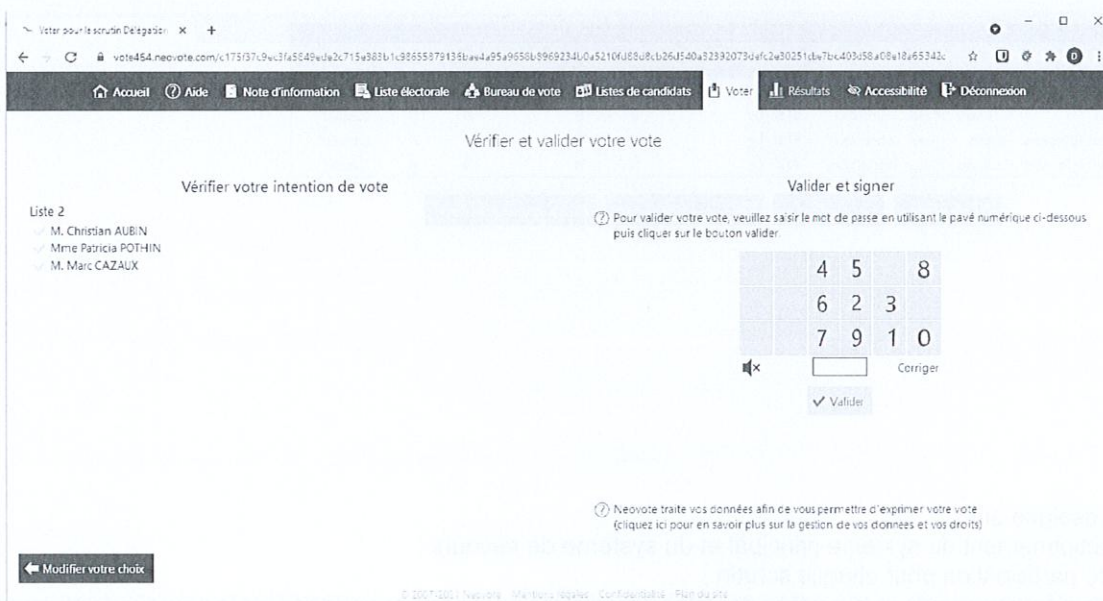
Voter pour le scrutin Délégation ×

vote454.neovote.com/c175f37c9ec3fa5849eda2c715e383b1c98655879136ba4a95a9658b8969234b0a5210fd88c8cb26d540a32392073dafc2e30251cbe7bc403d58a08e18a65343c

Accueil Aide Note d'information Liste électorale Bureau de vote Listes de candidats Voter Résultats Accessibilité Déconnexion

Vérifier et valider votre vote

Vérifier votre intention de vote

Liste 2
M. Christian AUBIN
Mme Patricia POTHIN
M. Marc CAZAUX

Valider et signer

Pour valider votre vote, veuillez saisir le mot de passe en utilisant le pavé numérique ci-dessous puis cliquer sur le bouton valider.

| | 4 | 5 | | 8 |
|---|---|---|---|---|
| | 6 | 2 | 3 | |
| | 7 | 9 | 1 | 0 |

Corriger

Valider

Neovote traite vos données afin de vous permettre d'exprimer votre vote (cliquez ici pour en savoir plus sur la gestion de vos données et vos droits)

Modifier votre choix

© 2007-2021 Neovote Mentions légales Confidentialité Plan du site